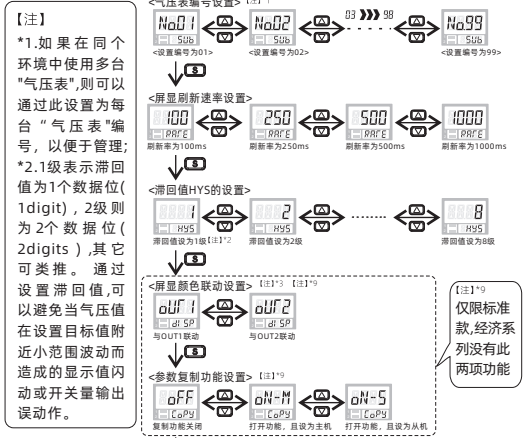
【注】

*1.如果在同个环境中使用多台"气压表",则可以通过此设置为每台"气压表"编号,以便于管理;

*2.1级表示滞回值为1个数据位(1digit),2级则为2个数据位(2digits),其它可类推。通过设置滞回值,可以避免当气压值在设置目标值附近小范围波动而造成的显示值闪动或开关量输出误动作。

<气压表编号设置>【注】*1

No01 SUb <设置编号为01>

No02 SUb <设置编号为02>

03 98

No99 SUb <设置编号为99>

S

<屏显刷新速率设置>

100 RATE 刷新率为100ms

250 RATE 刷新率为250ms

500 RATE 刷新率为500ms

1000 RATE 刷新率为1000ms

S

<滞回值HYS的设置>

1 HYS 滞回值设为1级【注】*2

2 HYS 滞回值设为2级

8 HYS 滞回值设为8级

S

<屏显颜色联动设置>【注】*3【注】*9

oUT1 di SP 与OUT1联动

oUT2 di SP 与OUT2联动

S

<参数复制功能设置>【注】*9

oFF CoPY 复制功能关闭

oN-M CoPY 打开功能,且设为主机

oN-S CoPY 打开功能,且设为从机

【注】*9
仅限标准款,经济系列没有此两项功能